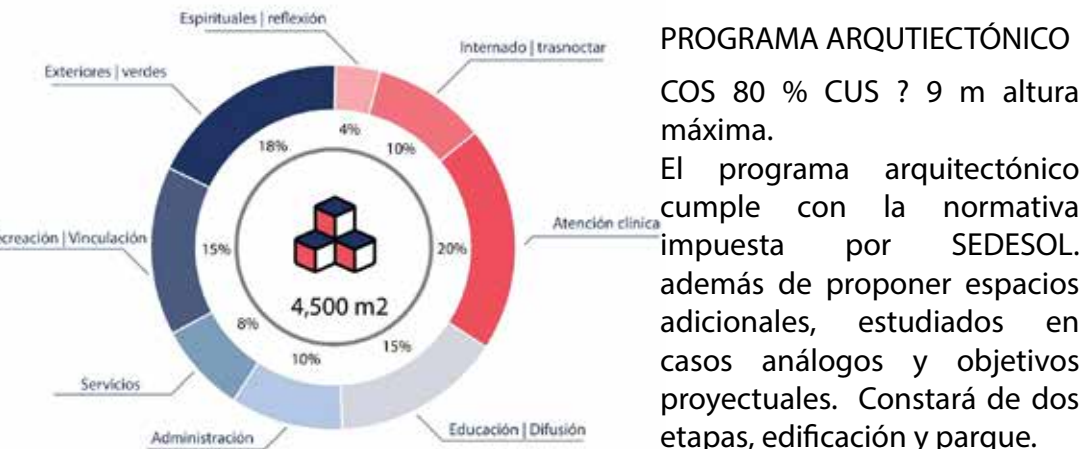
Espirituales | reflexión

Internado | trasnoctar

Exteriores | verdes

4%

18%

10%

ecreación | Vinculación

15%

4,500 m2

20%

Atención clínica

8%

15%

10%

Servicios

Administración

Educación | Difusión

PROGRAMA ARQUTIECTÓNICO

COS 80 % CUS ? 9 m altura máxima.

El programa arquitectónico cumple con la normativa impuesta por SEDESOL. además de proponer espacios adicionales, estudiados en casos análogos y objetivos proyectuales. Constará de dos etapas, edificación y parque.